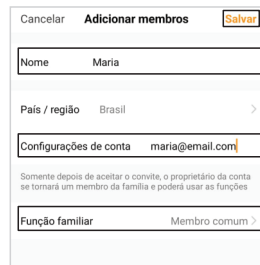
Cancelar Adicionar membros Salvar

Nome Maria

País / região Brasil >

Configurações de conta maria@email.com

Somente depois de aceitar o convite, o proprietário da conta se tornará um membro da família e poderá usar as funções

Função familiar Membro comum >